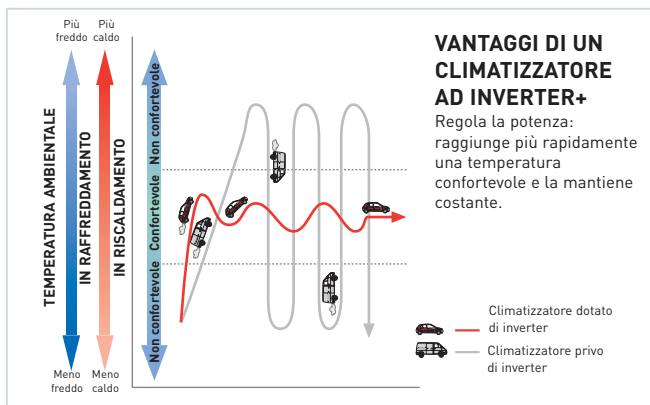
Più freddo

Più caldo

TEMPERATURA AMBIENTALE

IN RAFFREDDAMENTO

IN RISCALDAMENTO

Non confortevole

Confortevole

Non confortevole

Meno freddo

Meno caldo

VANTAGGI DI UN CLIMATIZZATORE AD INVERTER+

Regola la potenza: raggiunge più rapidamente una temperatura confortevole e la mantiene costante.

Climatizzatore dotato di inverter

Climatizzatore privo di inverter